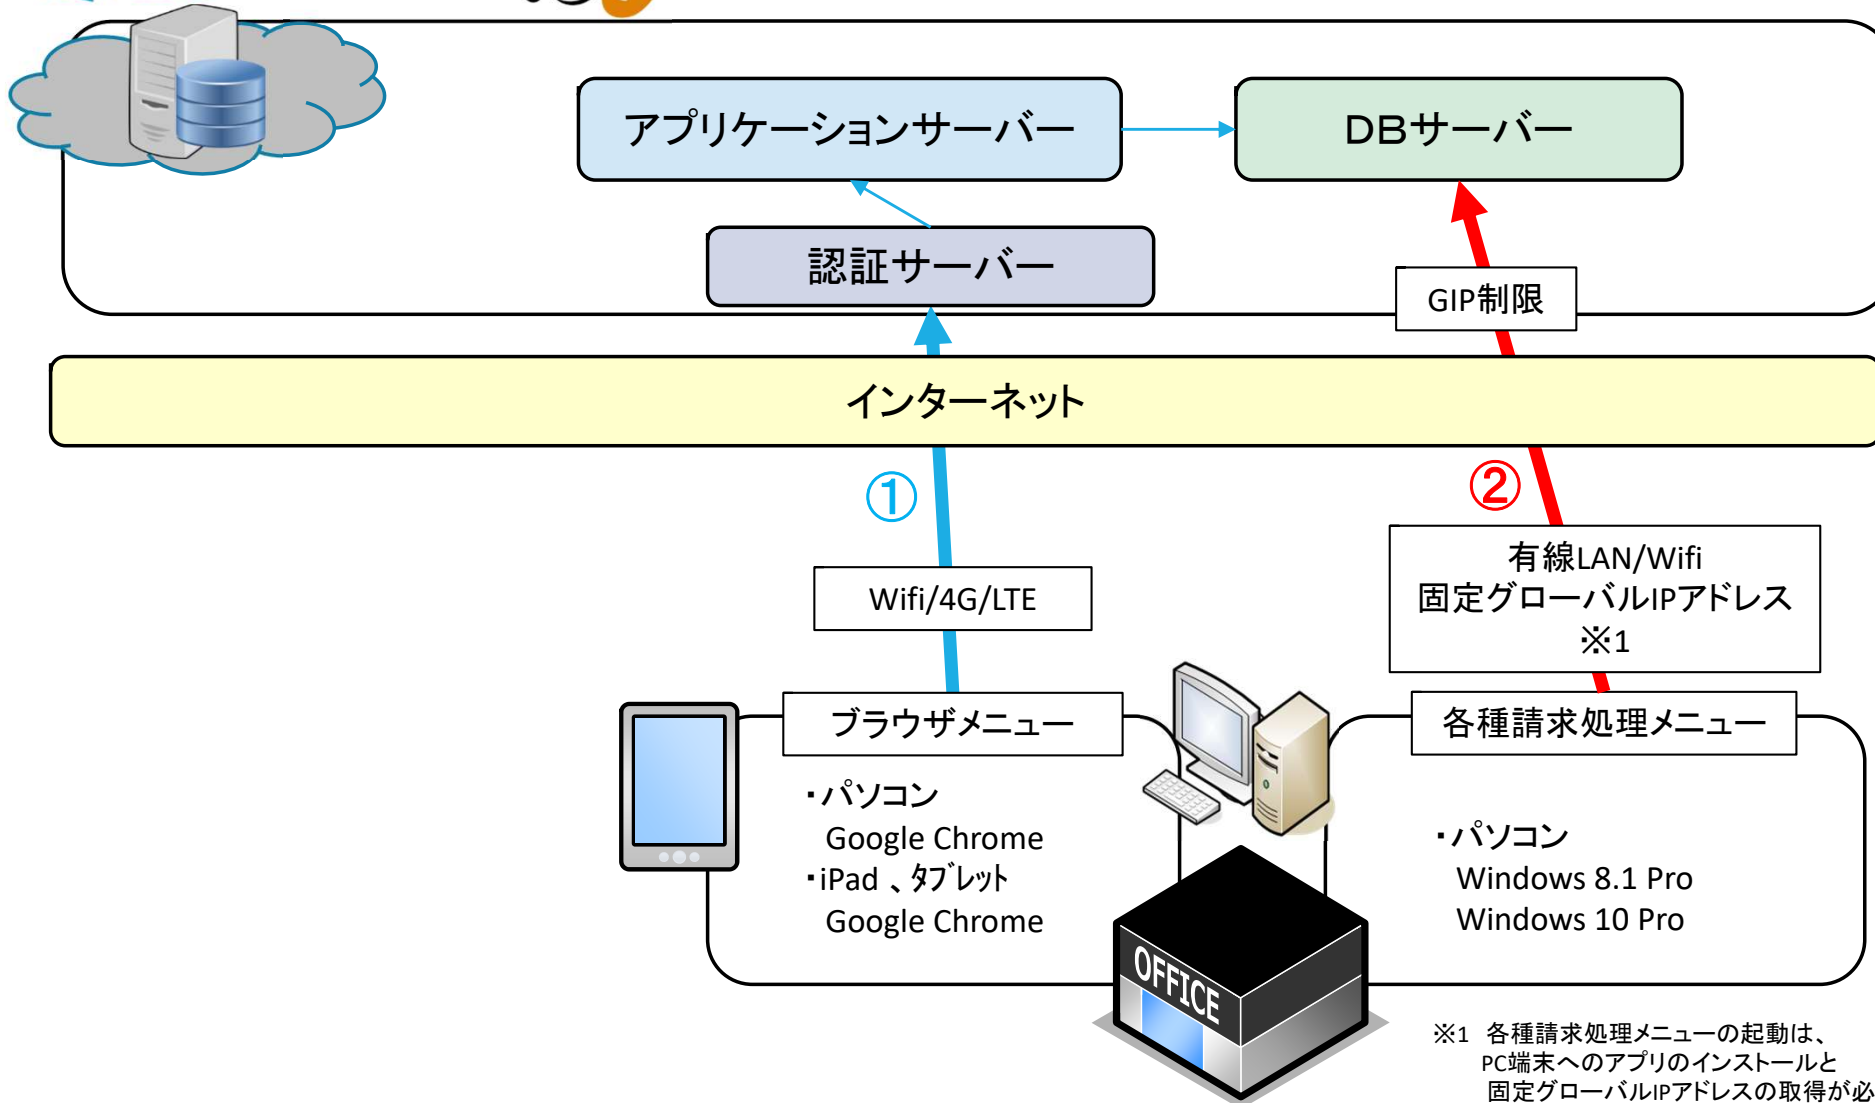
アプリケーションサーバー

DBサーバー

認証サーバー

GIP制限

インターネット

①

②

Wifi/4G/LTE

有線LAN/Wifi
固定グローバルIPアドレス
※1

ブラウザメニュー

各種請求処理メニュー

・パソコン
Google Chrome
・iPad 、タブレット
Google Chrome

・パソコン
Windows 8.1 Pro
Windows 10 Pro

OFFICE

※1 各種請求処理メニューの起動は、PC端末へのアプリのインストールと固定グローバルIPアドレスの取得が必